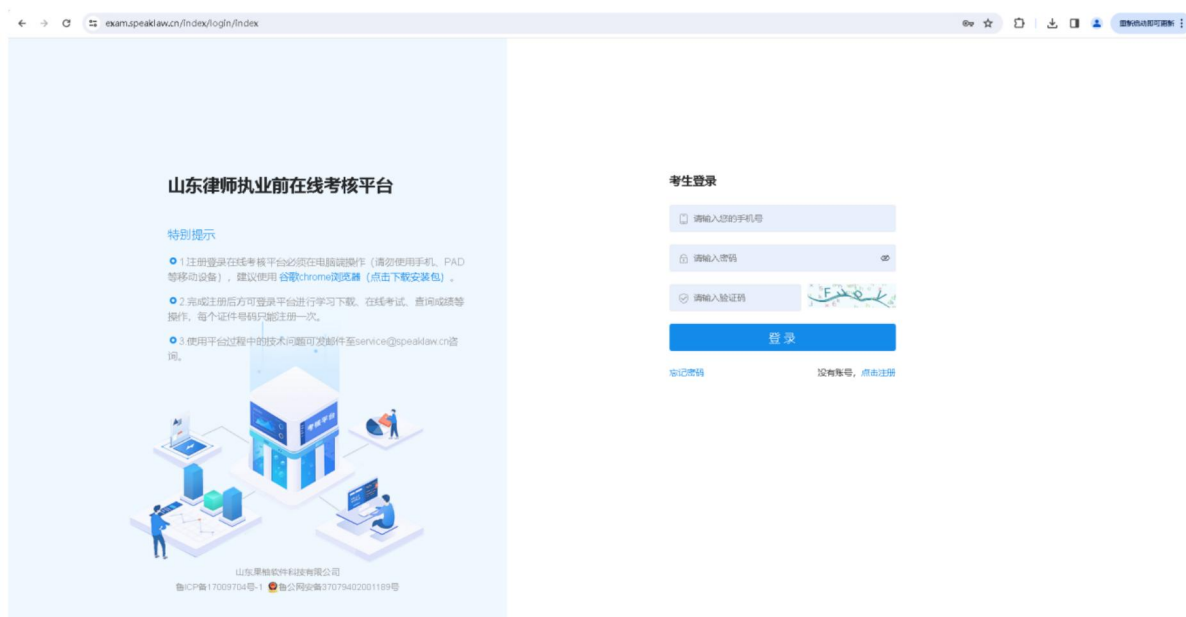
exam.speaklaw.cn/index/login/index

重新启动即可更新

山东律师执业前在线考核平台

特别提示

1.注册登录在线考核平台必须在电脑端操作（请勿使用手机、PAD等移动设备），建议使用 谷歌chrome浏览器（点击下载安装包）。

2.完成注册后方可登录平台进行学习下载、在线考试、查询成绩等操作。每个证件号码只能注册一次。

3.使用平台过程中的技术问题可发邮件至service@speaklaw.cn咨询。

考核平台

山东黑格软件科技有限公司
鲁ICP备17009704号-1 鲁公网安备37079402001189号

考生登录

请输入您的手机号

请输入密码

请输入验证码

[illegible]

登录

忘记密码

没有账号，点击注册